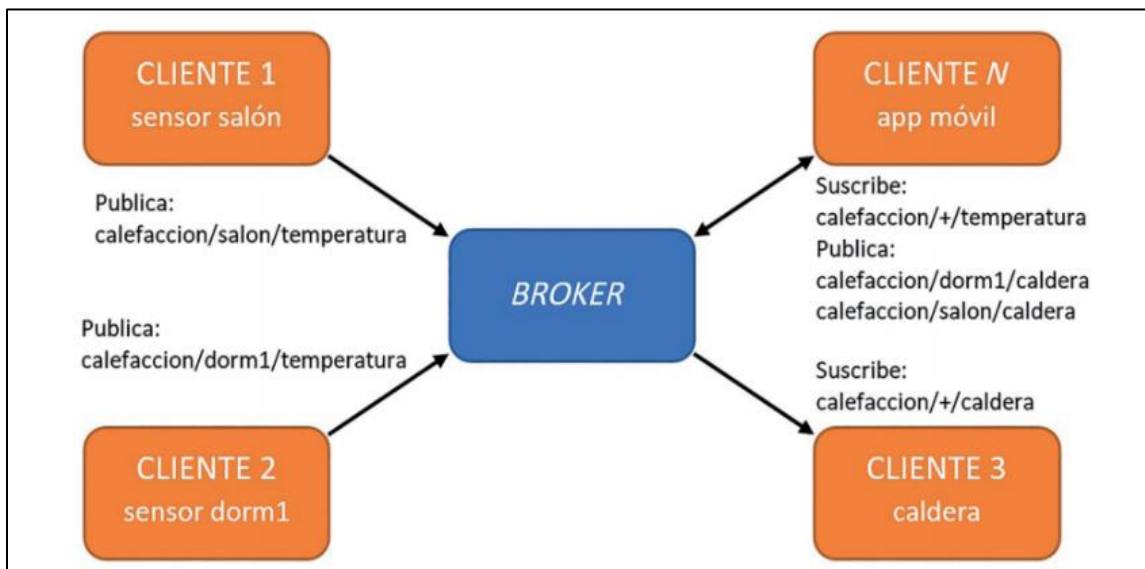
CLIENTE 1
sensor salón

CLIENTE $N$
app móvil

Publica:
calefaccion/salon/temperatura

Suscribe:
calefaccion/+/temperatura
Publica:
calefaccion/dorm1/caldera
calefaccion/salon/caldera

BROKER

Publica:
calefaccion/dorm1/temperatura

Suscribe:
calefaccion/+/caldera

CLIENTE 2
sensor dorm1

CLIENTE 3
caldera